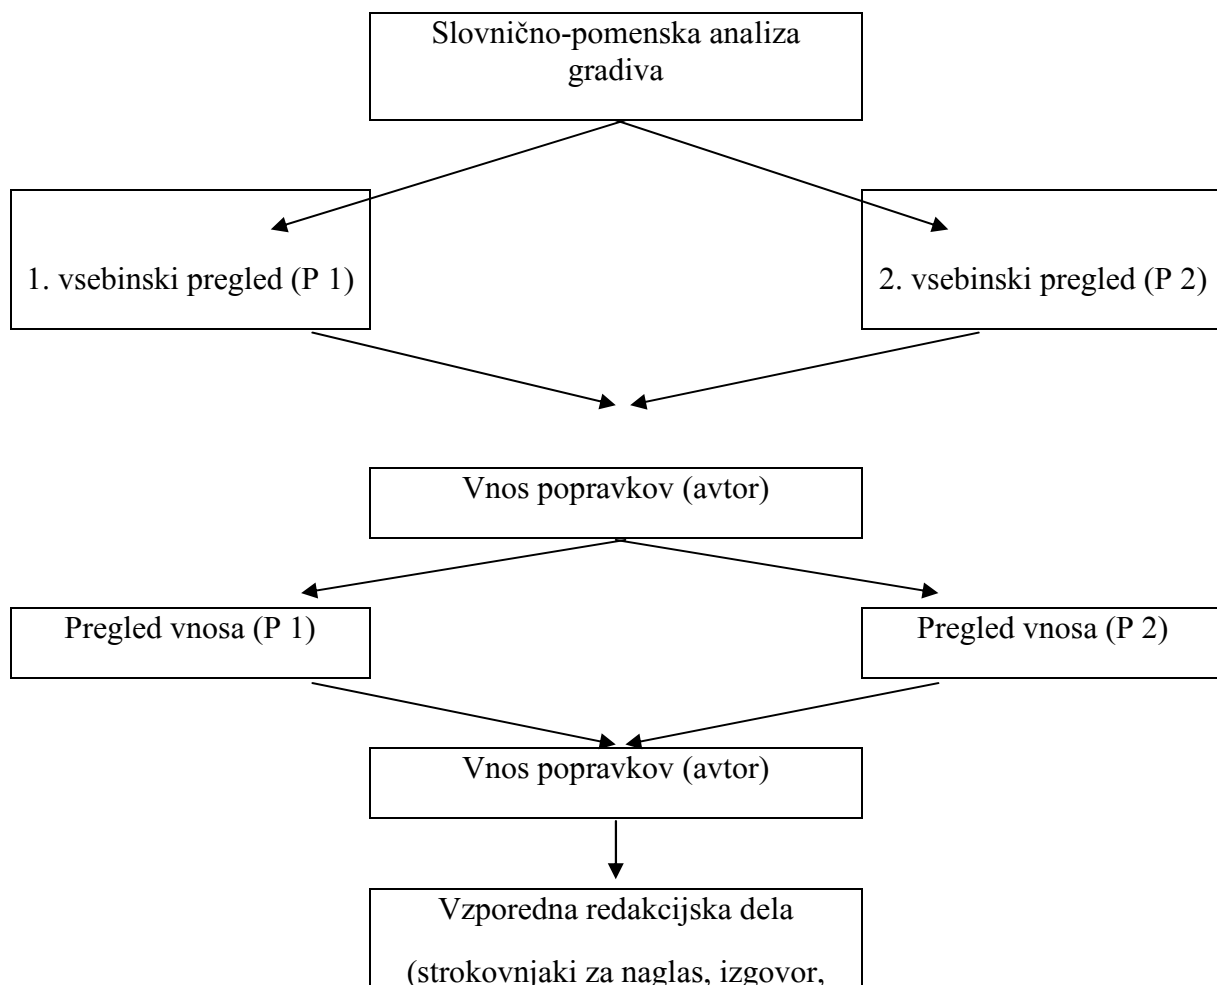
Slovnično-pomenska analiza gradiva

1. vsebinski pregled (P 1)

2. vsebinski pregled (P 2)

Vnos popravkov (avtor)

Pregled vnosa (P 1)

Pregled vnosa (P 2)

Vnos popravkov (avtor)

Vzporedna redakcijska dela

(strokovnjaki za naglas, izgovor,